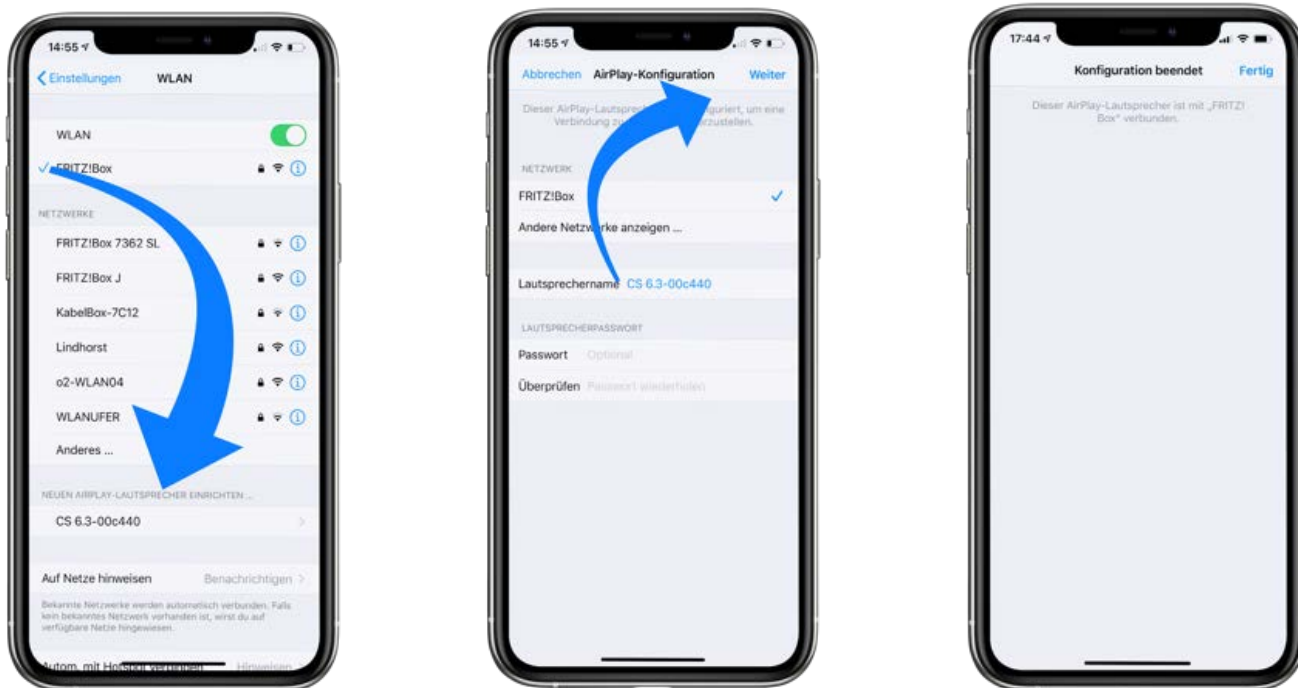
14:55

Einstellungen WLAN

WLAN

FRITZ!Box

NETZWERKE

FRITZ!Box 7362 SL

FRITZ!Box J

KabelBox-7C12

Lindhorst

o2-WLAN04

WLANUFER

Anderes ...

NEUEN AIRPLAY-LAUTSPRECHER EINRICHTEN ...

CS 6.3-00c440

Auf Netze hinweisen Benachrichtigen

Bekannte Netzwerke werden automatisch verbunden. Falls kein bekanntes Netzwerk vorhanden ist, wirst du auf verfügbare Netze hingewiesen.

Autom. mit Hotspot verbinden Hinweisen

14:55

Abbrechen AirPlay-Konfiguration Weiter

Dieser AirPlay-Lautspre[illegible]guriert, um eine Verbindung zu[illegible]rzustellen.

NETZWERK

FRITZ!Box

Andere Netzwerke anzeigen ...

Lautsprechername CS 6.3-00c440

LAUTSPRECHERPASSWORT

Passwort Optional

Überprüfen Passwort wiederholen

17:44

Konfiguration beendet Fertig

Dieser AirPlay-Lautsprecher ist mit „FRITZ! Box" verbunden.